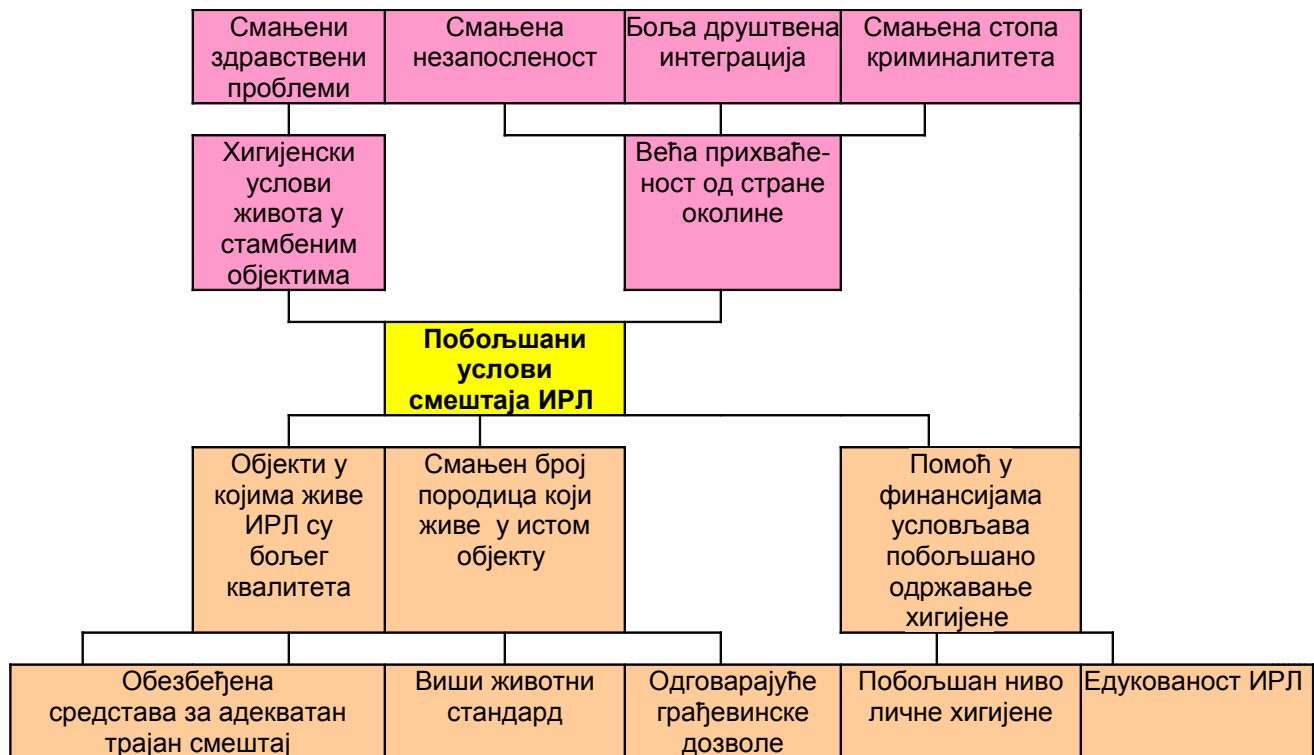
Смањени здравствени проблеми

Смањена незапосленост

Боља друштвена интеграција

Смањена стопа криминалитета

Хигијенски услови живота у стамбеним објектима

Већа прихваћеност од стране околине

**Побољшани услови смештаја ИРЛ**

Објекти у којима живе ИРЛ су бољег квалитета

Смањен број породица који живе у истом објекту

Помоћ у финансијама условљава побољшано одржавање хигијене

Обезбеђена средстава за адекватан трајан смештај

Виши животни стандард

Одговарајуће грађевинске дозволе

Побољшан ниво личне хигијене

Едукованост ИРЛ